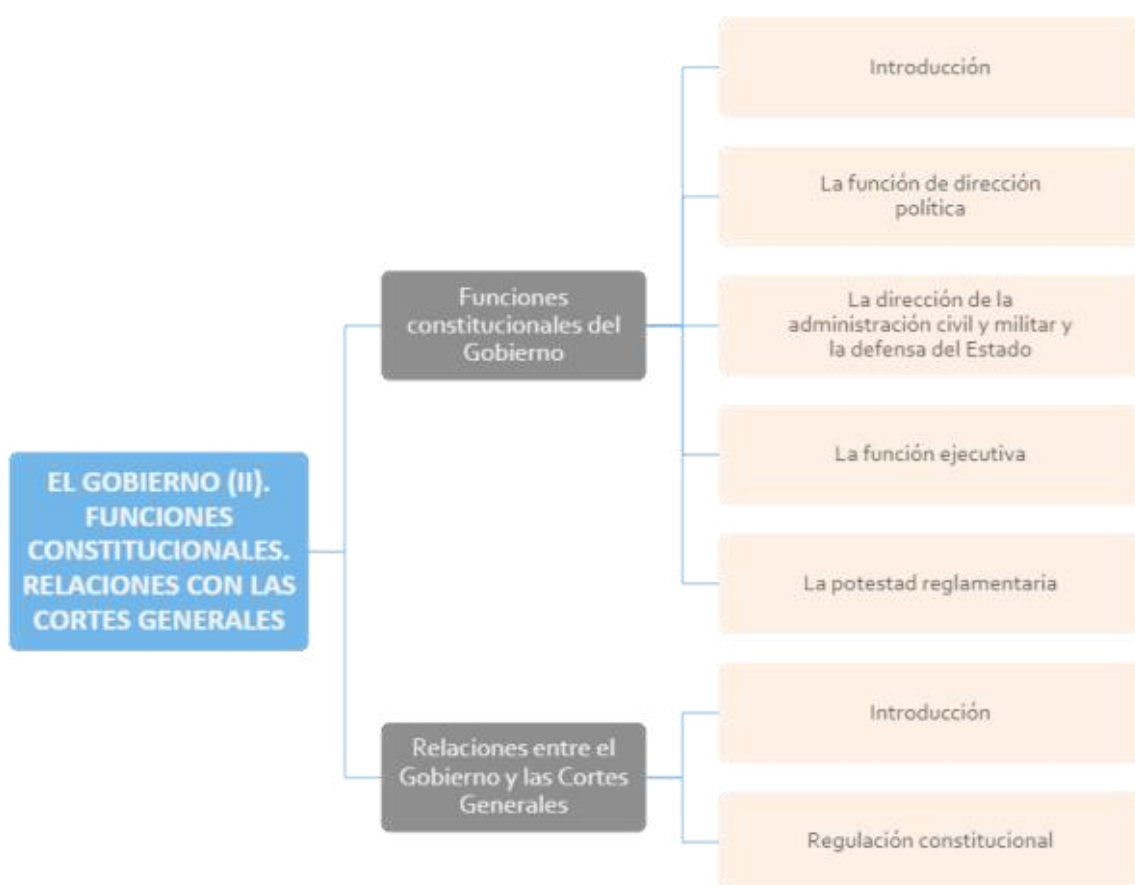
EL GOBIERNO (II). FUNCIONES CONSTITUCIONALES. RELACIONES CON LAS CORTES GENERALES

Funciones constitucionales del Gobierno

Introducción

La función de dirección política

La dirección de la administración civil y militar y la defensa del Estado

La función ejecutiva

La potestad reglamentaria

Relaciones entre el Gobierno y las Cortes Generales

Introducción

Regulación constitucional